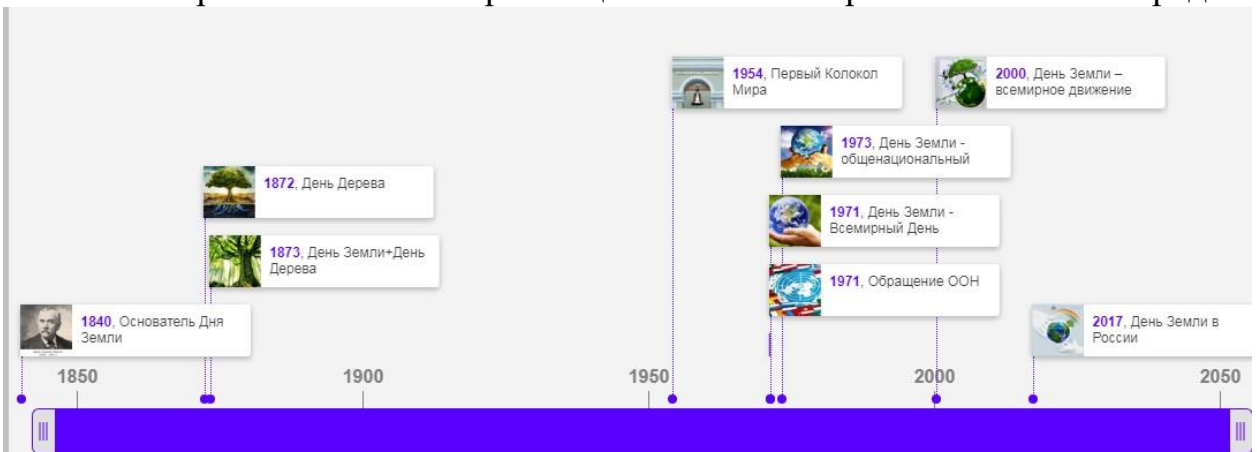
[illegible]

**1954**, Первый Колокол Мира

**2000**, День Земли – всемирное движение

**1973**, День Земли - общенациональный

**1872**, День Дерева

**1971**, День Земли - Всемирный День

**1873**, День Земли+День Дерева

**1971**, Обращение ООН

**1840**, Основатель Дня Земли

**2017**, День Земли в России

1850

1900

1950

2000

2050